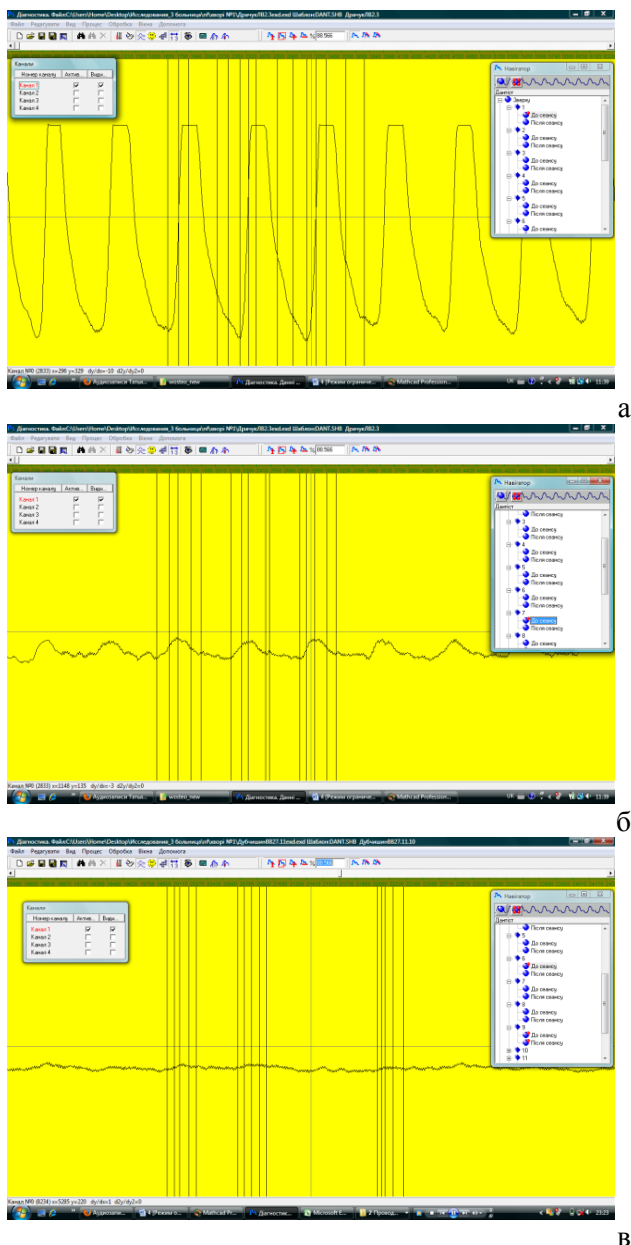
Діагностика. Файл:C:\Users\Home\Desktop\Исследования_3 больница\п\Хворі №1\Дрячук\В2.3exd.exd Шаблон:DANT.SHB Дрячук\В2.3
Файл Редагувати Вид Процес Обробка Вікна Допомога
Канали
| Номер каналу | Актив. | Вирі.. |
|---|---|---|
| Канал 1 | ☑ | ☑ |
| Канал 2 | ☐ | ☐ |
| Канал 3 | ☐ | ☐ |
| Канал 4 | ☐ | ☐ |
Навігатор
Дантест
Закри
1
До сеансу
Після сеансу
2
До сеансу
Після сеансу
3
До сеансу
Після сеансу
4
До сеансу
Після сеансу
5
До сеансу
Після сеансу
6
До сеансу
Канал №0 (2833) x=296 y=329 dy/dx=-10 d2y/dy2=0
Аудиозаписи Татья... wosteo_new Діагностика. Дані ... 4 (Режим обмежене... Mathcad Profession... 11:38
а

Діагностика. Файл:C:\Users\Home\Desktop\Исследования_3 больница\п\Хворі №1\Дрячук\В2.3exd.exd Шаблон:DANT.SHB Дрячук\В2.3
Файл Редагувати Вид Процес Обробка Вікна Допомога
Канали
| Номер каналу | Актив. | Вирі.. |
|---|---|---|
| Канал 1 | ☑ | ☑ |
| Канал 2 | ☐ | ☐ |
| Канал 3 | ☐ | ☐ |
| Канал 4 | ☐ | ☐ |
Навігатор
Дантест
Після сеансу
3
До сеансу
Після сеансу
4
До сеансу
Після сеансу
5
До сеансу
Після сеансу
6
До сеансу
Після сеансу
7
До сеансу
Після сеансу
8
До сеансу
Канал №0 (2833) x=1148 y=135 dy/dx=-3 d2y/dy2=0
Аудиозаписи Татья... wosteo_new Діагностика. Дані ... 4 (Режим обмежене... Mathcad Profession... 11:39
б

Діагностика. Файл:C:\Users\Home\Desktop\Исследования_3 больница\п\Хворі №1\Дубчишин\В827.11exd.exd Шаблон:DANT.SHB Дубчишин\В827.11.10
Файл Редагувати Вид Процес Обробка Вікна Допомога
Канали
| Номер каналу | Актив. | Вирі.. |
|---|---|---|
| Канал 1 | ☑ | ☑ |
| Канал 2 | ☐ | ☐ |
| Канал 3 | ☐ | ☐ |
| Канал 4 | ☐ | ☐ |
Навігатор
Дантест
Після сеансу
5
До сеансу
Після сеансу
6
До сеансу
Після сеансу
7
До сеансу
Після сеансу
8
До сеансу
Після сеансу
9
До сеансу
Після сеансу
10
11
Канал №0 (8234) x=5285 y=220 dy/dx=1 d2y/dy2=0
Аудиозапи... 4 (Режим о... Mathcad Pr... Діагностик... Microsoft E... 2 Провод... 23:23
в